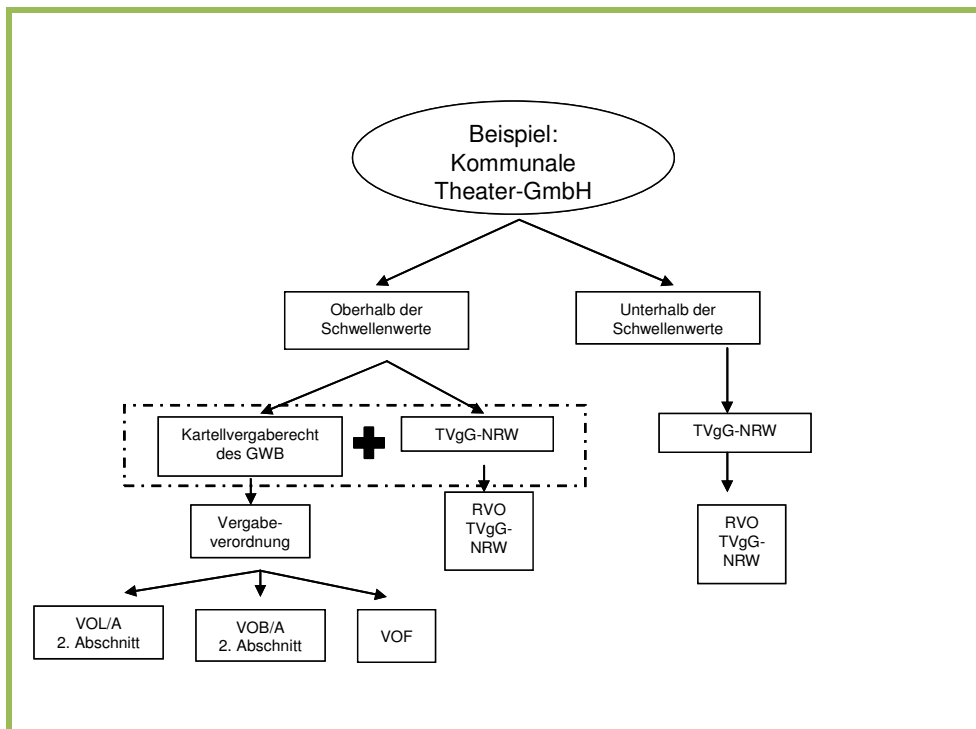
Beispiel: Kommunale Theater-GmbH

Oberhalb der Schwellenwerte

Unterhalb der Schwellenwerte

Kartellvergaberecht des GWB

TVgG-NRW

TVgG-NRW

Vergabeverordnung

RVO TVgG-NRW

RVO TVgG-NRW

VOL/A 2. Abschnitt

VOB/A 2. Abschnitt

VOF